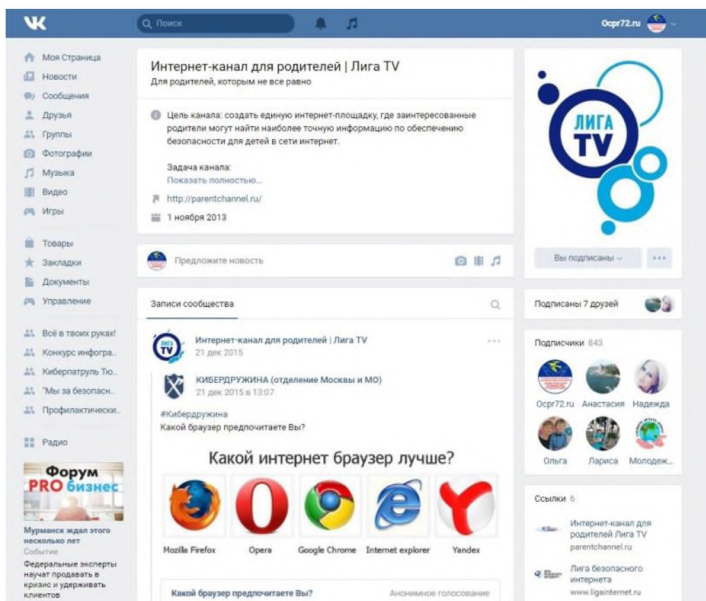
VK

Поиск

Ocpr72.ru

Моя Страница
Новости
Сообщения
Друзья
Группы
Фотографии
Музыка
Видео
Игры

Товары
Закладки
Документы
Управление

Всё в твоих руках!
Конкурс инфогра..
Киберпатруль Тю..
"Мы за безопасн..
Профилактически..

Радио

Форум PRO бизнес

Мурманск ждал этого несколько лет
Событие
Федеральные эксперты научат продавать в кризис и удерживать клиентов

Интернет-канал для родителей | Лига TV
Для родителей, которым не все равно

Цель канала: создать единую интернет-площадку, где заинтересованные родители могут найти наиболее точную информацию по обеспечению безопасности для детей в сети интернет.

Задача канала:
Показать полностью...

http://parentchannel.ru/

1 ноября 2013

Предложите новость

Записи сообщества

Интернет-канал для родителей | Лига TV
21 дек 2015

КИБЕРДРУЖИНА (отделение Москвы и МО)
21 дек 2015 в 13:07

#Кибердружина
Какой браузер предпочитаете Вы?

Какой интернет браузер лучше?

Mozilla Firefox
Opera
Google Chrome
Internet explorer
Yandex

Какой браузер предпочитаете Вы?
Анонимное голосование

ЛИГА TV

Вы подписаны

Подписаны 7 друзей

Подписчики 843

Ocpr72.ru
Анастасия
Надежда
Ольга
Лариса
Молодеж..

Ссылки 6

Интернет-канал для родителей Лига TV
parentchannel.ru

Лига безопасного интернета
www.ligainternet.ru